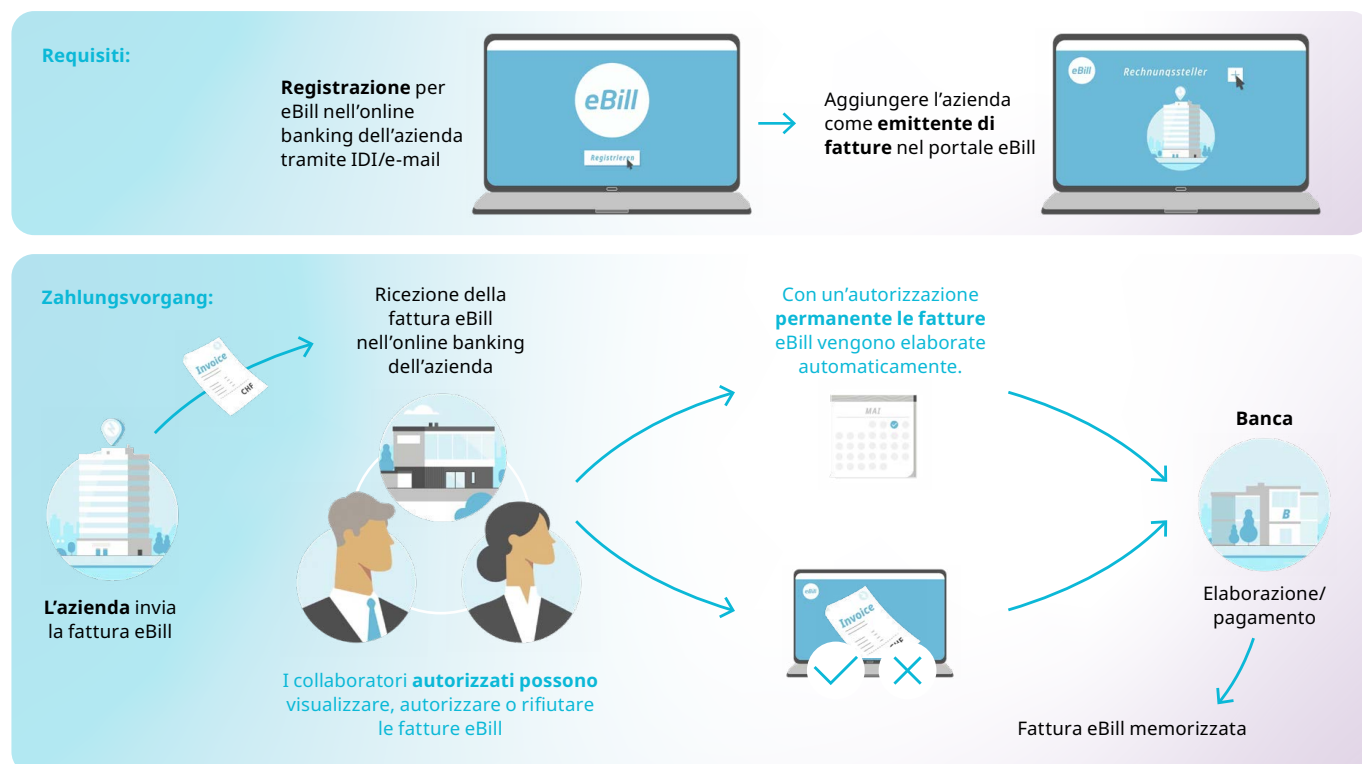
Requisiti:

Registrazione per eBill nell'online banking dell'azienda tramite IDI/e-mail

eBill

Registrarsi

Aggiungere l'azienda come emittente di fatture nel portale eBill

eBill

Rechnungssteller

Zahlungsvorgang:

Invoice
CHF

Ricezione della fattura eBill nell'online banking dell'azienda

Con un'autorizzazione permanente le fatture eBill vengono elaborate automaticamente.

MAI

Banca

B

L'azienda invia la fattura eBill

eBill

Invoice
CHF

Elaborazione/ pagamento

I collaboratori autorizzati possono visualizzare, autorizzare o rifiutare le fatture eBill

Fattura eBill memorizzata